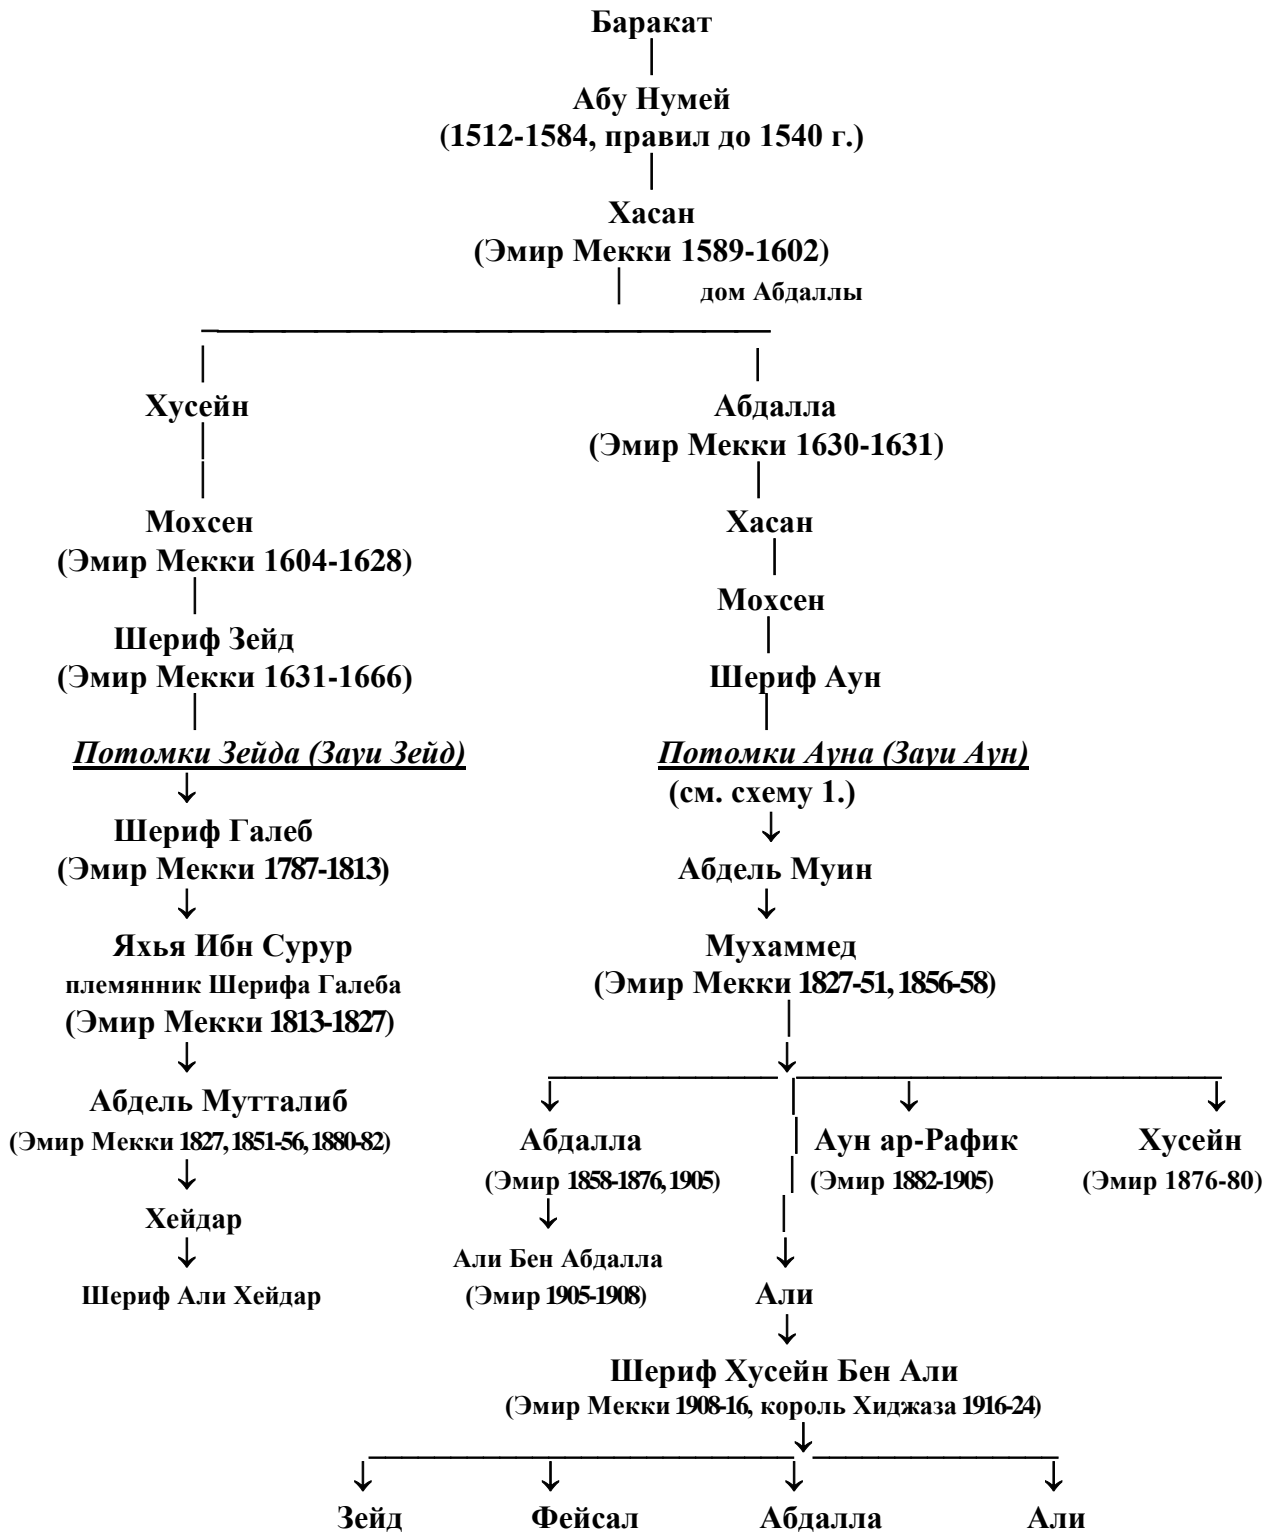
Баракат

Абу Нумей
(1512-1584, правил до 1540 г.)

Хасан
(Эмир Мекки 1589-1602)

дом Абдаллы

Хусейн

Мохсен
(Эмир Мекки 1604-1628)

Шериф Зейд
(Эмир Мекки 1631-1666)

Потомки Зейда (Зауи Зейд)

Шериф Галеб
(Эмир Мекки 1787-1813)

Яхья Ибн Сурур
племянник Шерифа Галеба
(Эмир Мекки 1813-1827)

Абдель Мутталиб
(Эмир Мекки 1827, 1851-56, 1880-82)

Хейдар

Шериф Али Хейдар

Абдалла
(Эмир Мекки 1630-1631)

Хасан

Мохсен

Шериф Аун

Потомки Ауна (Зауи Аун)
(см. схему 1.)

Абдель Муин

Мухаммед
(Эмир Мекки 1827-51, 1856-58)

Абдалла
(Эмир 1858-1876, 1905)

Али Бен Абдалла
(Эмир 1905-1908)

Аун ар-Рафик
(Эмир 1882-1905)

Хусейн
(Эмир 1876-80)

Али

Шериф Хусейн Бен Али
(Эмир Мекки 1908-16, король Хиджаза 1916-24)

Зейд

Фейсал

Абдалла

Али